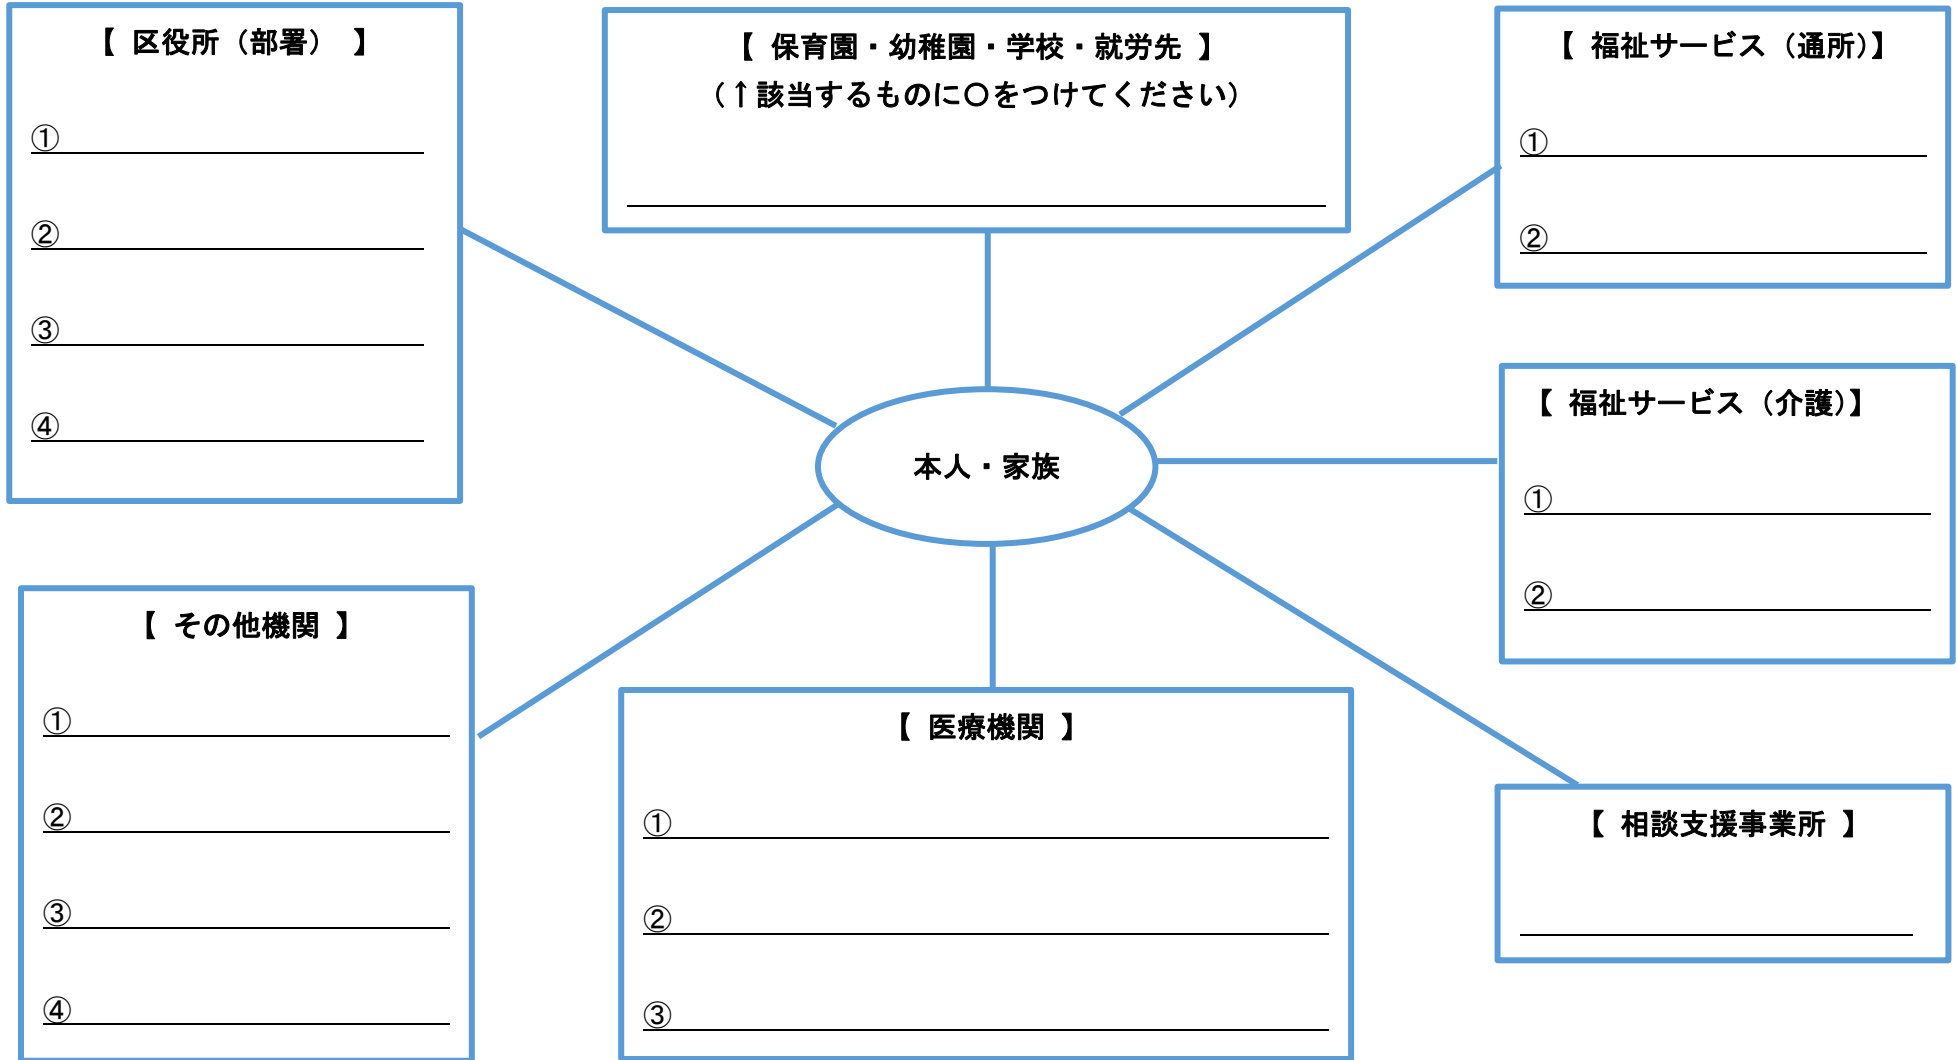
【 区役所（部署） 】

①

②

③

④

【 保育園・幼稚園・学校・就労先 】
（↑該当するものに○をつけてください）

【 福祉サービス（通所）】

①

②

本人・家族

【 福祉サービス（介護）】

①

②

【 その他機関 】

①

②

③

④

【 医療機関 】

①

②

③

【 相談支援事業所 】